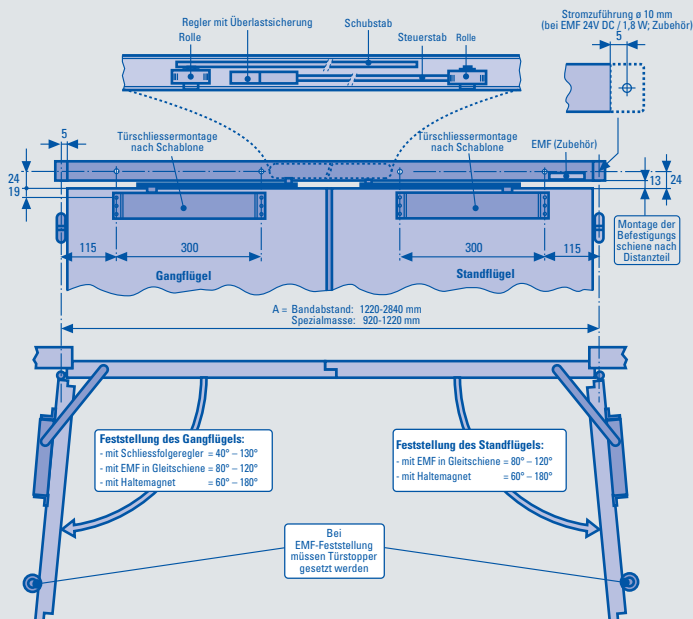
Regler mit Überlastsicherung
Schubstab
Rolle
Steuerstab
Rolle
Stromzuführung ø 10 mm
(bei EMF 24V DC / 1,8 W; Zubehör)
5
5
Türschliessermontage nach Schablone
Türschliessermontage nach Schablone
EMF (Zubehör)
24
19
13
24
115
300
300
115
Montage der Befestigungs schiene nach Distanzteil
Gangflügel
Standflügel
A = Bandabstand: 1220-2840 mm
Spezialmasse: 920-1220 mm
Feststellung des Gangflügels:
- mit Schliessfolgeregler = 40° – 130°
- mit EMF in Gleitschiene = 80° – 120°
- mit Haltemagnet = 60° – 180°
Feststellung des Standflügels:
- mit EMF in Gleitschiene = 80° – 120°
- mit Haltemagnet = 60° – 180°
Bei EMF-Feststellung müssen Türstopper gesetzt werden